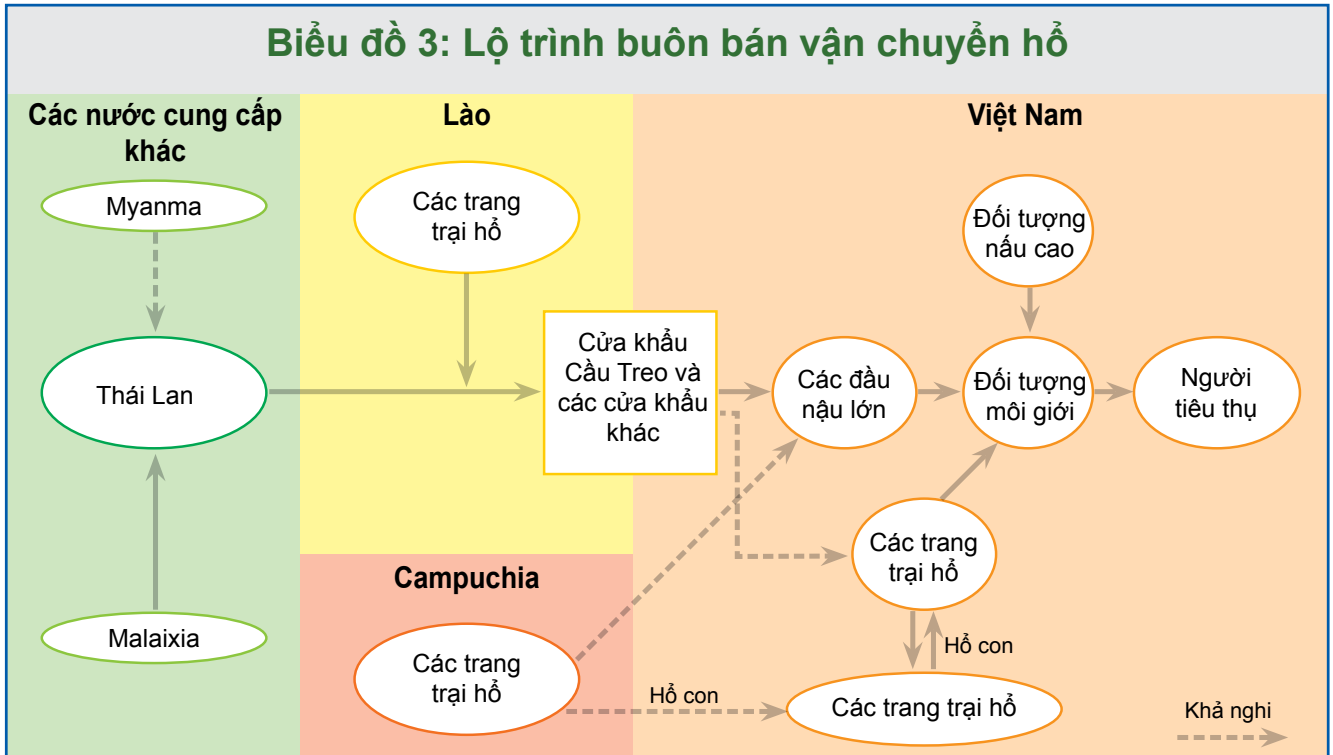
Biểu đồ 3: Lộ trình buôn bán vận chuyển hổ

Các nước cung cấp khác

Myanma

Thái Lan

Malaixia

Lào

Các trang trại hổ

Cửa khẩu Cầu Treo và các cửa khẩu khác

Campuchia

Các trang trại hổ

Việt Nam

Đối tượng nấu cao

Các đầu nậu lớn

Đối tượng môi giới

Người tiêu thụ

Các trang trại hổ

Hổ con

Hổ con

Các trang trại hổ

Khả nghi